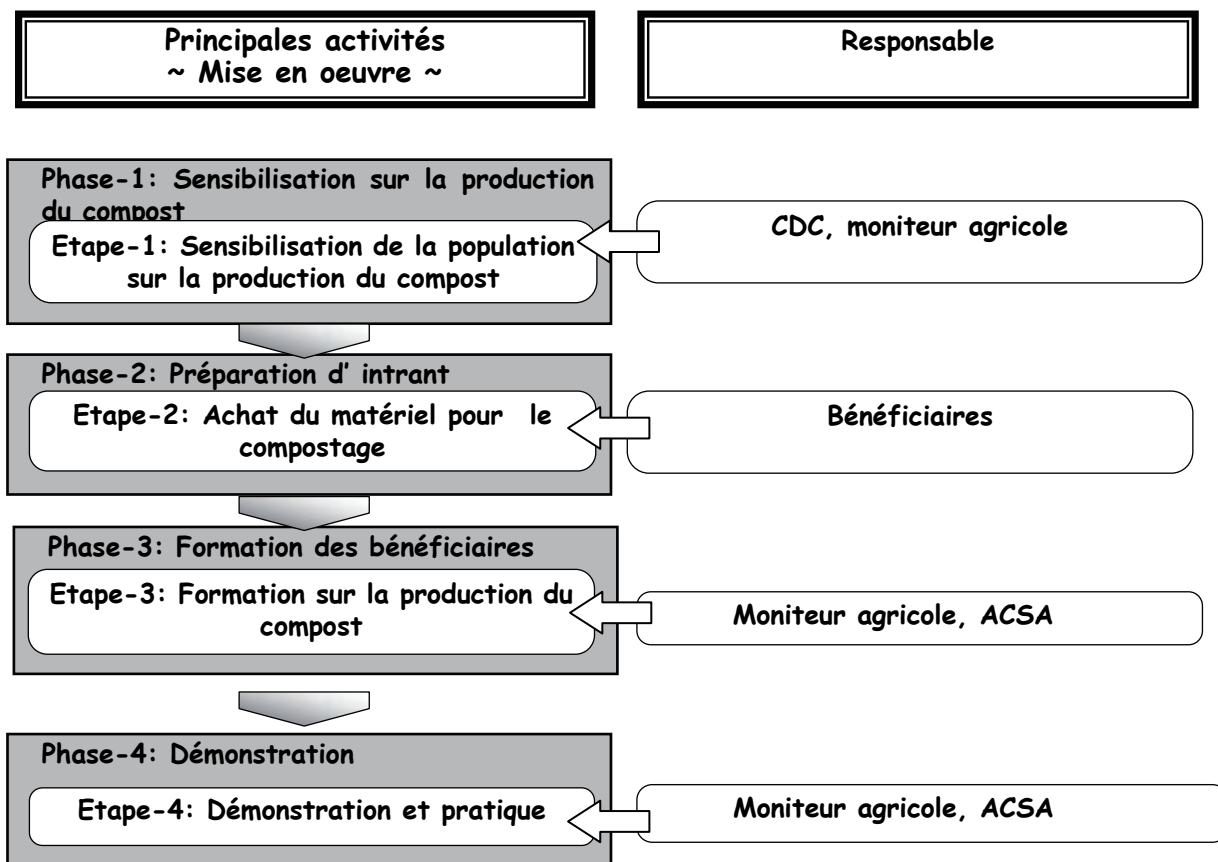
Principales activités
~ Mise en oeuvre ~

Responsable

Phase-1: Sensibilisation sur la production du compost

Etape-1: Sensibilisation de la population sur la production du compost

CDC, moniteur agricole

Phase-2: Préparation d' intrant

Etape-2: Achat du matériel pour le compostage

Bénéficiaires

Phase-3: Formation des bénéficiaires

Etape-3: Formation sur la production du compost

Moniteur agricole, ACSA

Phase-4: Démonstration

Etape-4: Démonstration et pratique

Moniteur agricole, ACSA